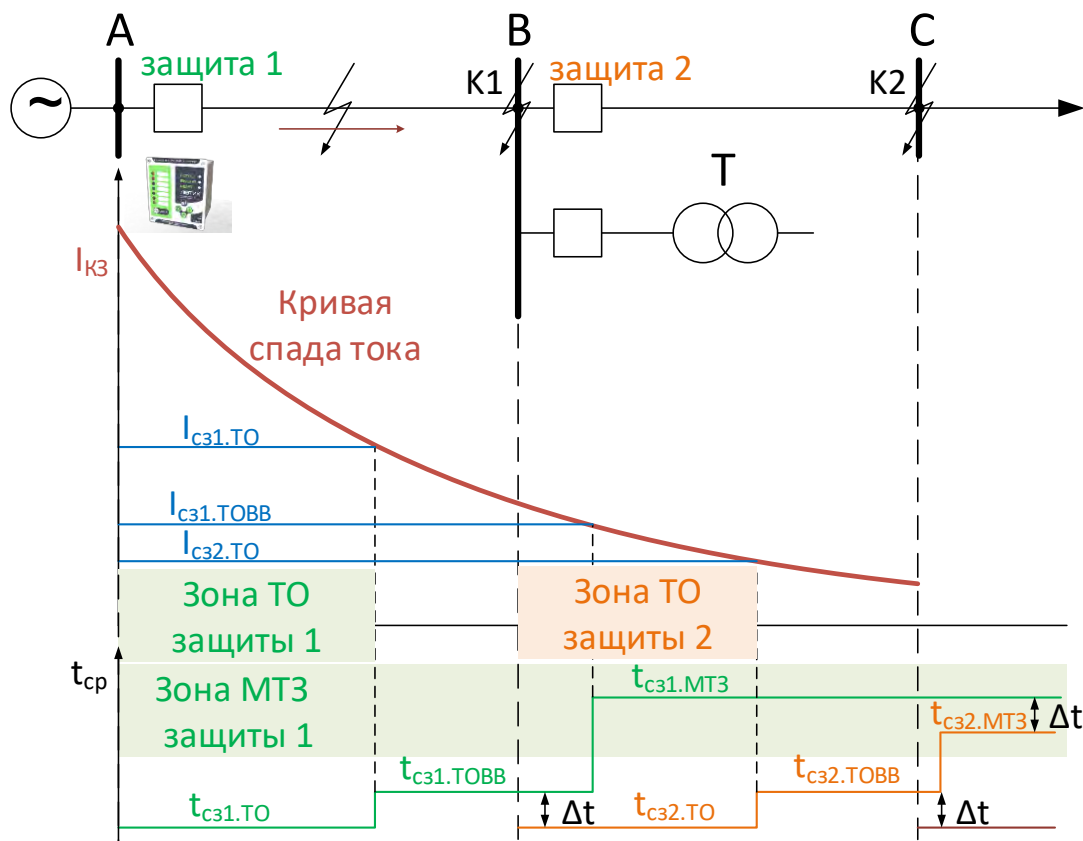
A

B

C

защита 1

К1

защита 2

К2

Т

$I_{КЗ}$

Кривая спада тока

$I_{сз1.ТО}$

$I_{сз1.ТОВВ}$

$I_{сз2.ТО}$

Зона ТО защиты 1

Зона ТО защиты 2

$t_{ср}$

Зона МТЗ защиты 1

$t_{сз1.МТЗ}$

$t_{сз2.МТЗ}$

Δt

$t_{сз1.ТОВВ}$

$t_{сз2.ТОВВ}$

$t_{сз1.ТО}$

Δt

$t_{сз2.ТО}$

Δt